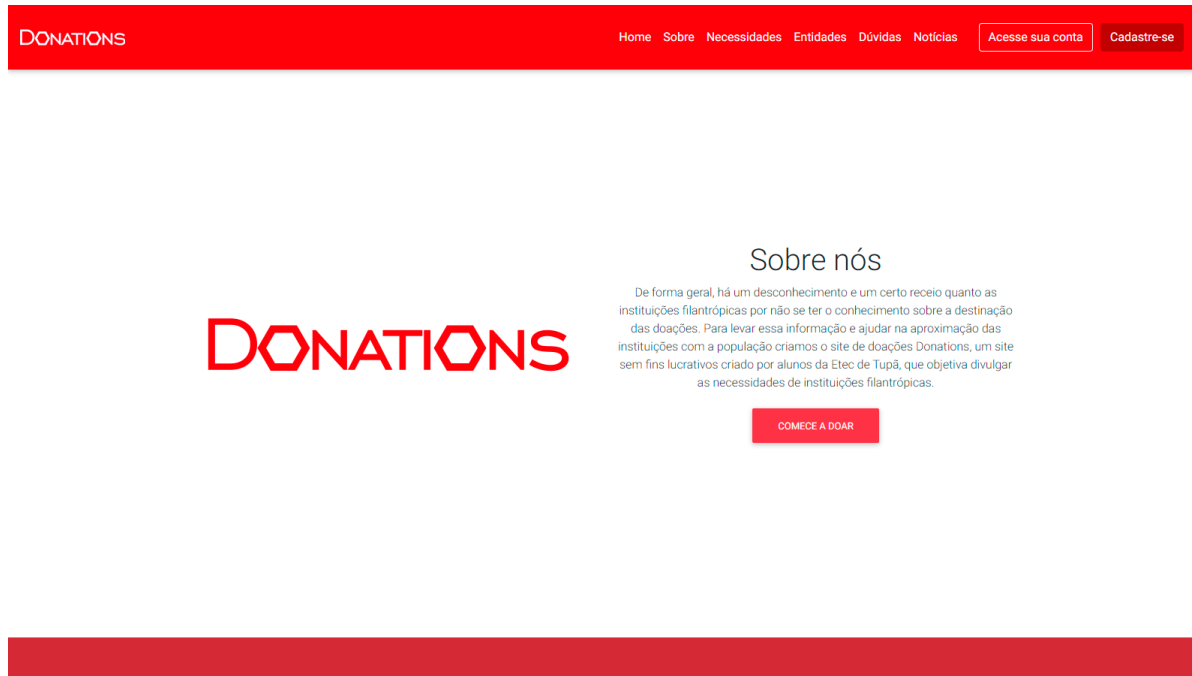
DONATIONS

Home Sobre Necessidades Entidades Dúvidas Notícias Acesse sua conta Cadastre-se

DONATIONS

Sobre nós

De forma geral, há um desconhecimento e um certo receio quanto as instituições filantrópicas por não se ter o conhecimento sobre a destinação das doações. Para levar essa informação e ajudar na aproximação das instituições com a população criamos o site de doações Donations, um site sem fins lucrativos criado por alunos da Etec de Tupã, que objetiva divulgar as necessidades de instituições filantrópicas.

COMECE A DOAR